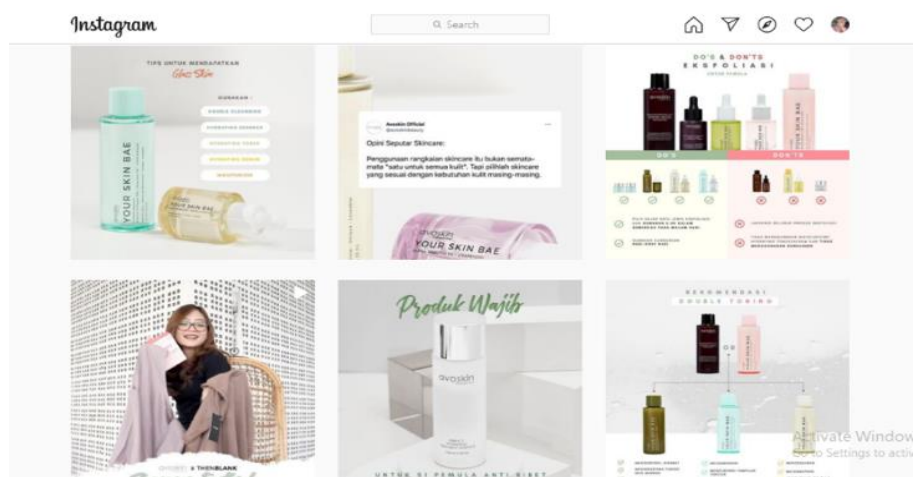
Instagram

Search

TIPS UNTUK MENDAPATKAN
Glass Skin

GUNAKAN :

YOUR SKIN BAE

Avoskin Official
@avoskinbeauty

Opini Seputar Skincare:

Penggunaan rangkaian skincare itu bukan sematamata "satu untuk semua kulit". Tapi pilihlah skincare yang sesuai dengan kebutuhan kulit masing-masing.

avoskin
YOUR SKIN BAE

DO'S & DON'TS
EKSFOLIASI

YOUR SKIN BAE

DO'S

DON'TS

AVOSKIN x THENBLANK

Produk Wajib

avoskin

UNTUK SI PEMULA ANTI-RIBET

REKOMENDASI
DOUBLE TONING

Activate Windows
Go to Settings to activ